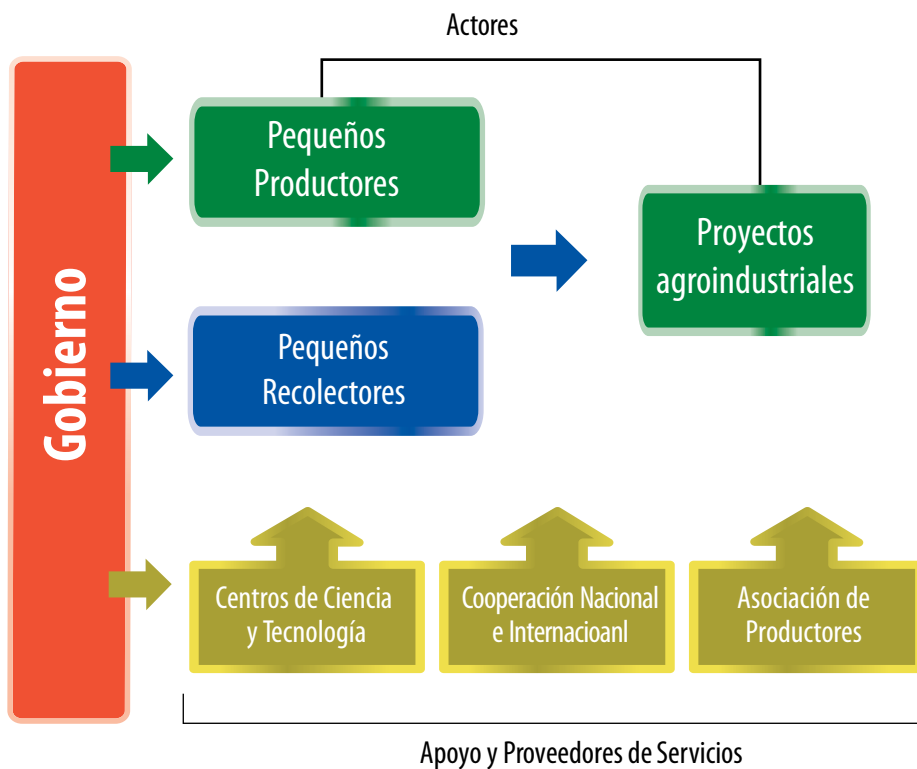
Actores

Gobierno

Pequeños Productores

Proyectos agroindustriales

Pequeños Recolectores

Centros de Ciencia y Tecnología

Cooperación Nacional e Internacioanl

Asociación de Productores

Apoyo y Proveedores de Servicios